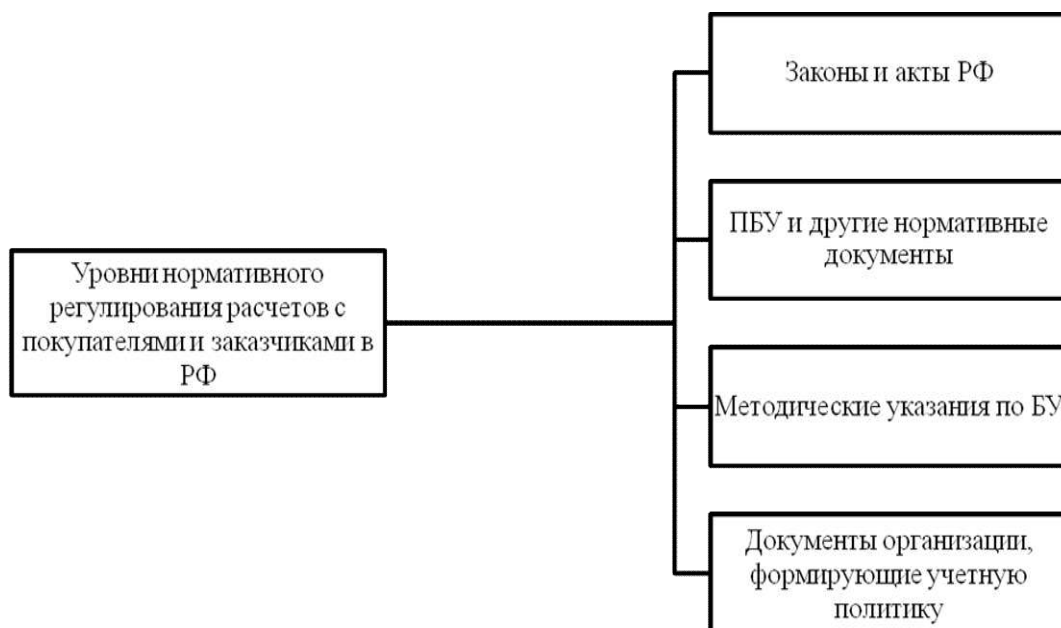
Уровни нормативного регулирования расчетов с покупателями и заказчиками в РФ

Законы и акты РФ

ПБУ и другие нормативные документы

Методические указания по БУ

Документы организации, формирующие учетную политику